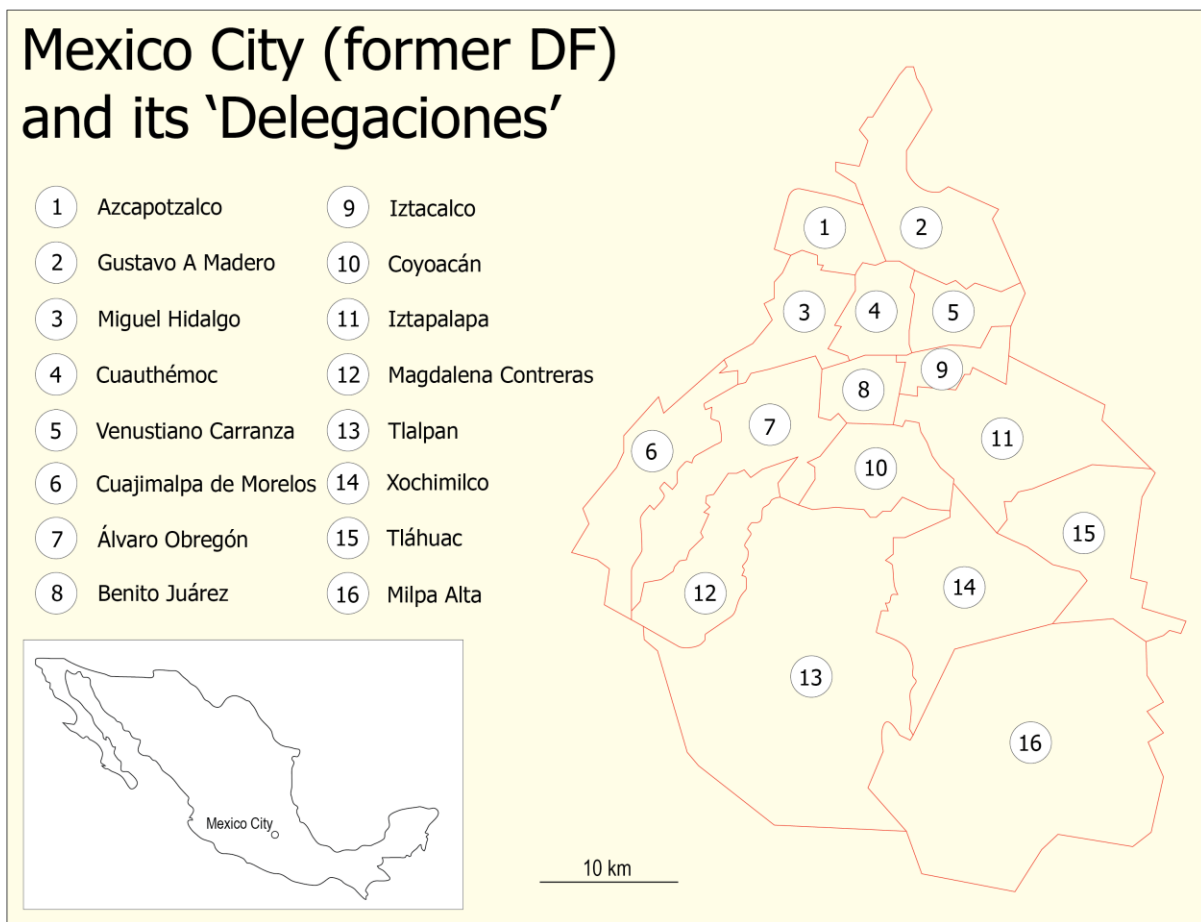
Mexico City (former DF) and its ‘Delegaciones’

1 Azcapotzalco
2 Gustavo A Madero
3 Miguel Hidalgo
4 Cuauthémoc
5 Venustiano Carranza
6 Cuajimalpa de Morelos
7 Álvaro Obregón
8 Benito Juárez

9 Iztacalco
10 Coyoacán
11 Iztapalapa
12 Magdalena Contreras
13 Tlalpan
14 Xochimilco
15 Tláhuac
16 Milpa Alta

Mexico City

1
2
3
4
5
9
8
7
6
11
10
15
14
12
13
16

10 km